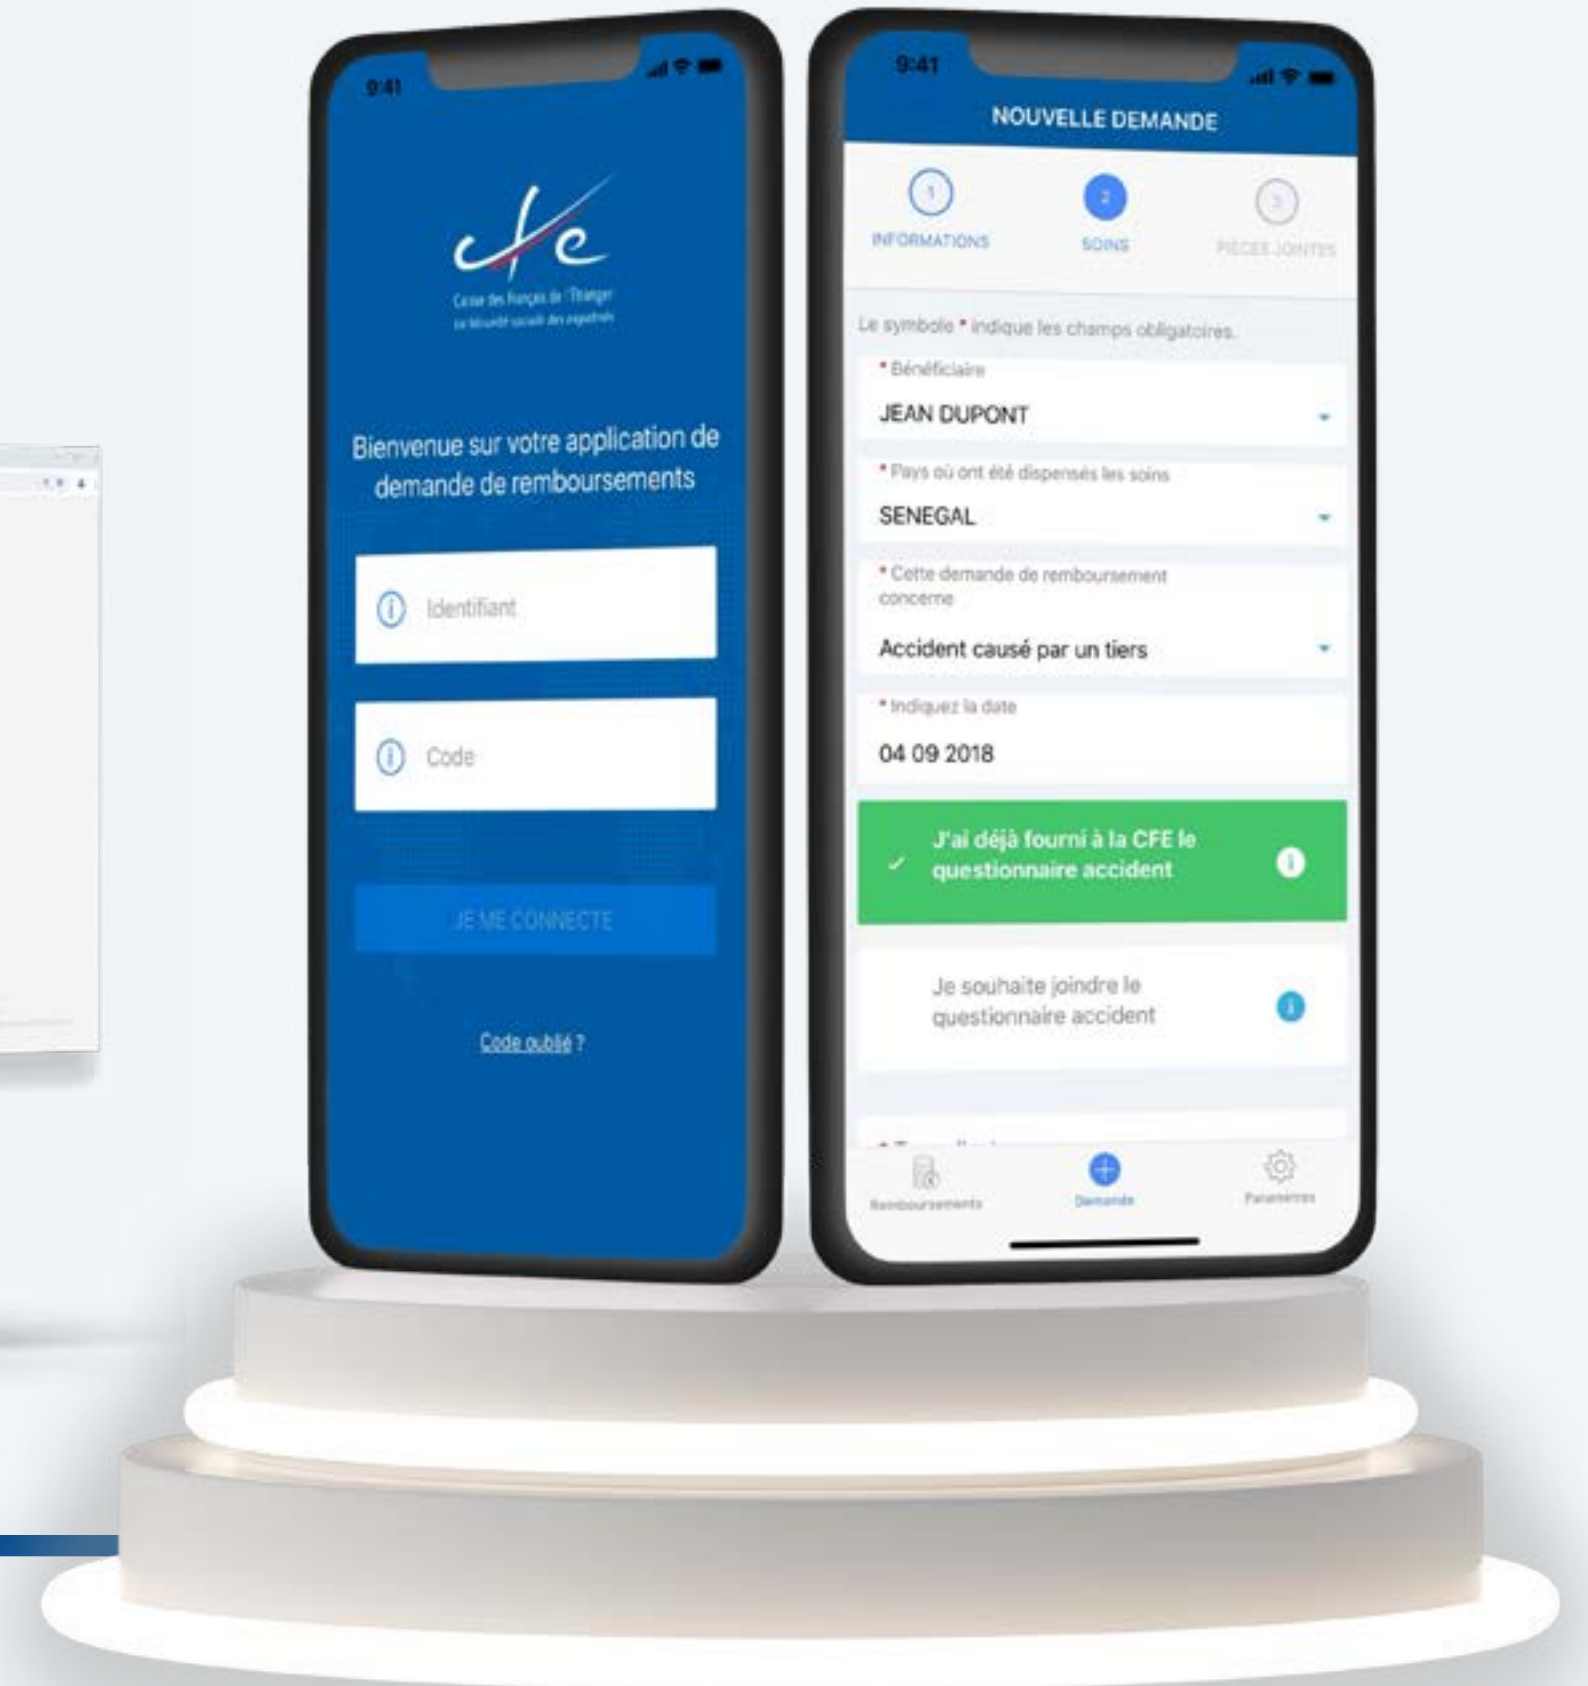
9:41

cfe

Caisse des Français de l'Étranger
La sécurité sociale des expatriés

Bienvenue sur votre application de demande de remboursements

Identifiant

Code

JE ME CONNECTE

Code oublié ?

9:41

NOUVELLE DEMANDE

1
INFORMATIONS

2
SOINS

3
PIÈCES JOINTES

Le symbole * indique les champs obligatoires.

* Bénéficiaire

JEAN DUPONT

* Pays où ont été dispensés les soins

SENEGAL

* Cette demande de remboursement concerne

Accident causé par un tiers

* Indiquez la date

04 09 2018

J'ai déjà fourni à la CFE le questionnaire accident

Je souhaite joindre le questionnaire accident

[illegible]

Remboursements

Demande

Paramètres